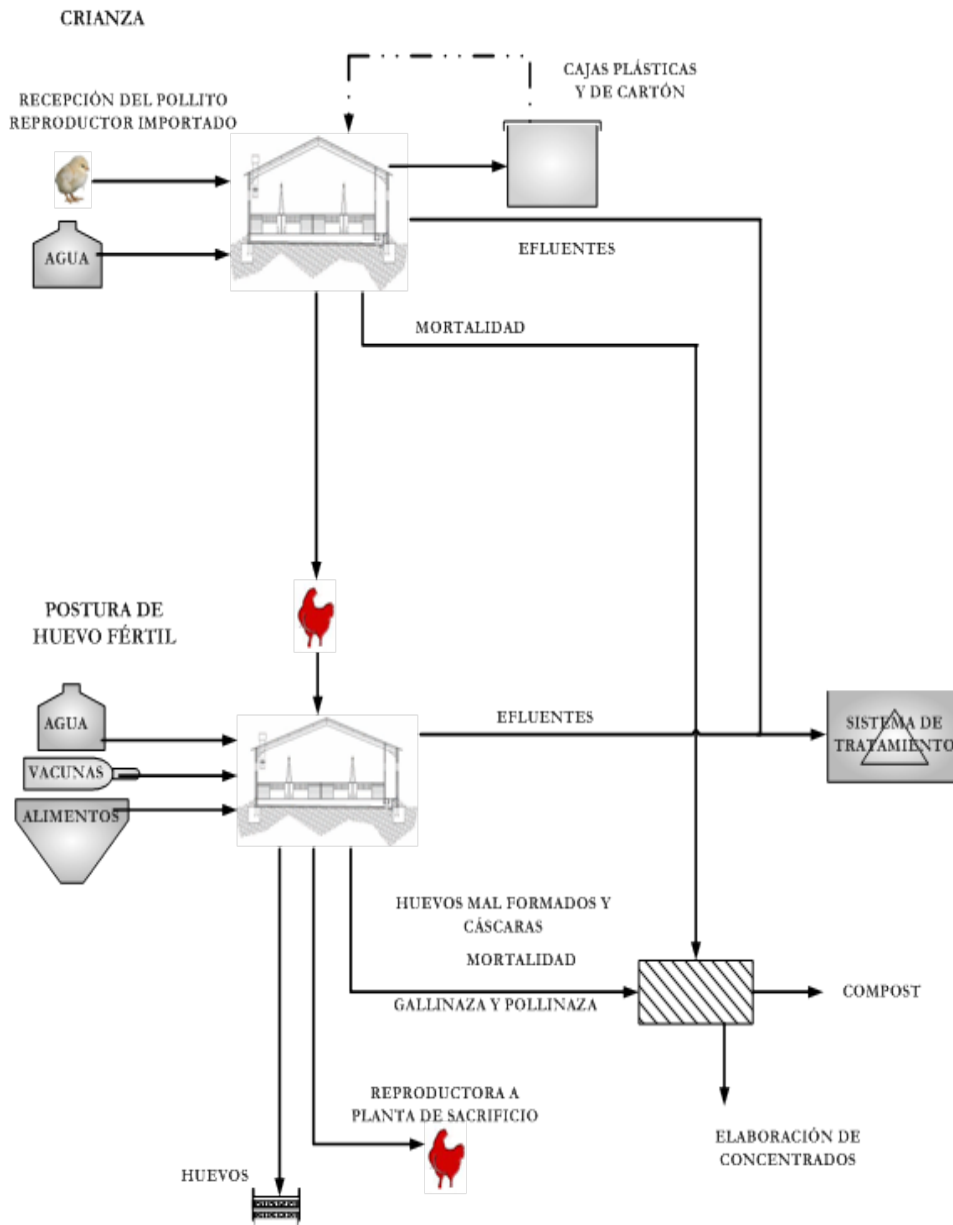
CRIANZA

RECEPCIÓN DEL POLLITO REPRODUCTOR IMPORTADO

CAJAS PLÁSTICAS Y DE CARTÓN

AGUA

EFLUENTES

MORTALIDAD

POSTURA DE HUEVO FÉRTIL

AGUA

VACUNAS

ALIMENTOS

EFLUENTES

SISTEMA DE TRATAMIENTO

HUEVOS MAL FORMADOS Y CÁSCARAS

MORTALIDAD

GALLINAZA Y POLLINAZA

COMPOST

REPRODUCTORA A PLANTA DE SACRIFICIO

ELABORACIÓN DE CONCENTRADOS

HUEVOS